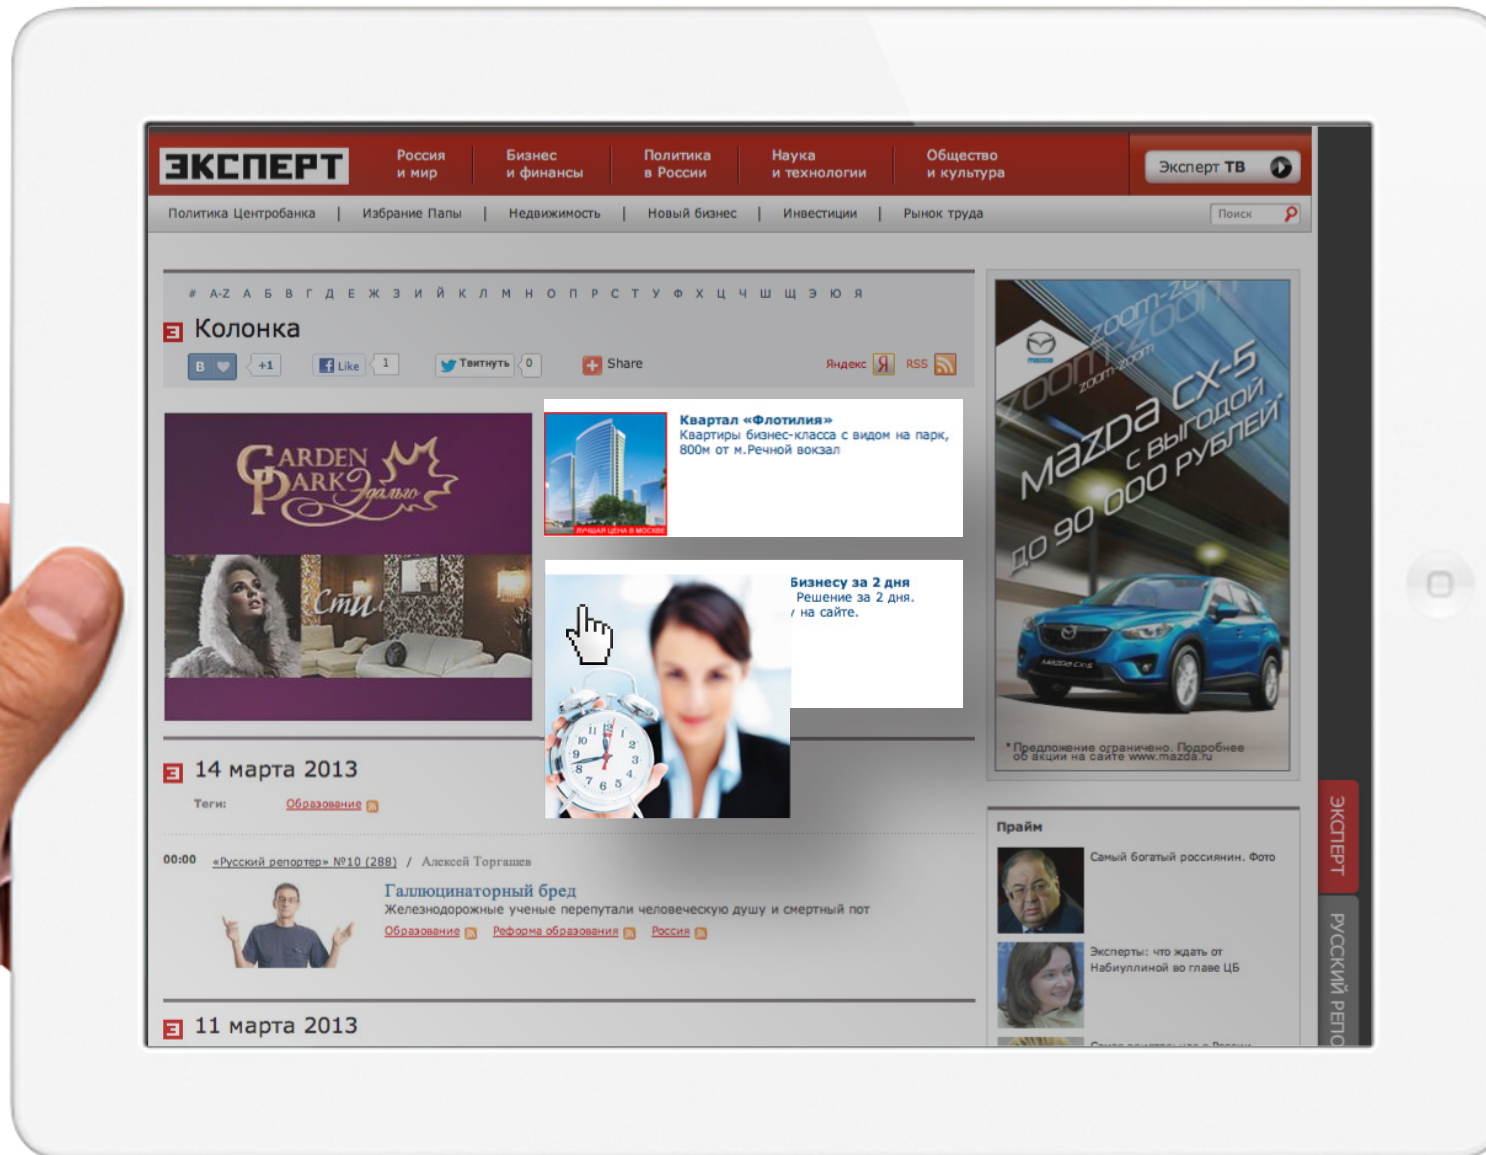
ЭКСПЕРТ

Россия и мир | Бизнес и финансы | Политика в России | Наука и технологии | Общество и культура

Эксперт ТВ

Политика Центробанка | Избрание Папы | Недвижимость | Новый бизнес | Инвестиции | Рынок труда

Поиск

# A-Z А Б В Г Д Е Ж З И Й К Л М Н О П Р С Т У Ф Х Ц Ч Ш Щ Э Ю Я

Э Колонка

В +1 Like 1 Твитнуть 0 Share Яндекс RSS

GARDEN PARK Эдальго

Стил

Квартал «Флотилия»
Квартиры бизнес-класса с видом на парк, 800м от м.Речной вокзал

ЛУЧШАЯ ЦЕНА В МОСКВЕ

Бизнесу за 2 дня
Решение за 2 дня.
/ на сайте.

zoom-zoom
zoom-zoom
Mazda CX-5 с выгодой до 90 000 рублей
*Предложение ограничено. Подробнее об акции на сайте www.mazda.ru

Э 14 марта 2013

Теги: Образование

00:00 «Русский репортер» №10 (288) / Алексей Торгашев

Галлюцинаторный бред
Железнодорожные ученые перепутали человеческую душу и смертный пот
Образование Реформа образования Россия

Э 11 марта 2013

Прайм
Самый богатый россиянин. Фото
Эксперты: что ждать от Набиуллиной во главе ЦБ

ЭКСПЕРТ
РУССКИЙ РЕПО